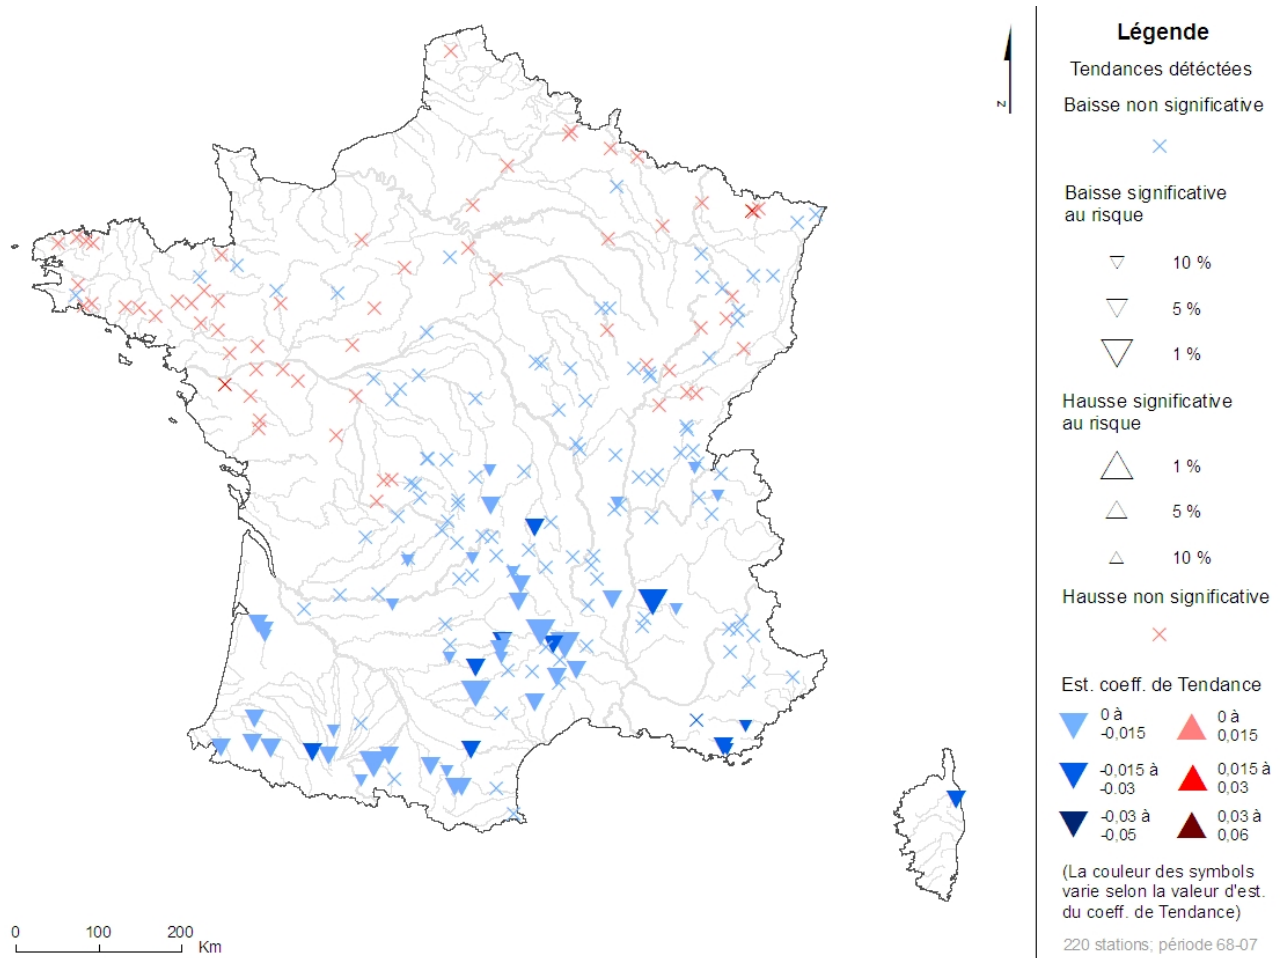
N

Légende

Tendances détéctées

Baisse non significative

Baisse significative au risque

10 %

5 %

1 %

Hausse significative au risque

1 %

5 %

10 %

Hausse non significative

Est. coeff. de Tendance

0 à -0,015

0 à 0,015

-0,015 à -0.03

0,015 à 0,03

-0,03 à -0,05

0,03 à 0,06

(La couleur des symbols varie selon la valeur d'est. du coeff. de Tendance)

220 stations; période 68-07

0 100 200 Km